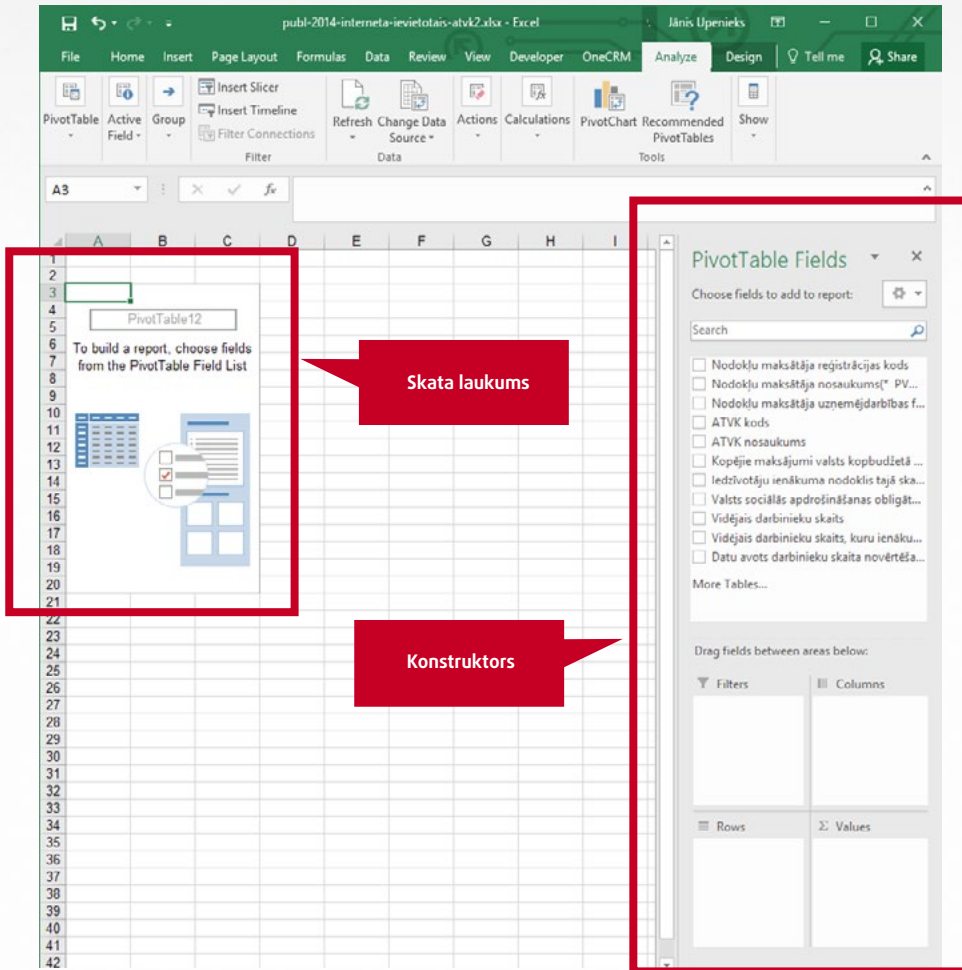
publ-2014-interneta-ievietotais-atvk2.xlsx - Excel Jānis Upenieks

File Home Insert Page Layout Formulas Data Review View Developer OneCRM Analyze Design Tell me Share

PivotTable Active Field Group Insert Slicer Insert Timeline Filter Connections Filter Refresh Change Data Source Data Actions Calculations PivotChart Recommended PivotTables Tools Show

A3

A B C D E F G H I

1 2 3 4 5 6 7 8 9 10 11 12 13 14 15 16 17 18 19 20 21 22 23 24 25 26 27 28 29 30 31 32 33 34 35 36 37 38 39 40 41 42

PivotTable12

To build a report, choose fields from the PivotTable Field List

Skata laukums

Konstruktors

PivotTable Fields

Choose fields to add to report:

Search

Nodokļu maksātāja reģistrācijas kods
Nodokļu maksātāja nosaukums(" PV...
Nodokļu maksātāja uzņēmējdarbības f...
ATVK kods
ATVK nosaukums
Kopējie maksājumi valsts kopbudžetā ...
Iedzīvotāju ienākuma nodoklis tajā ska...
Valsts sociālās apdrošināšanas obligāt...
Vidējais darbinieku skaits
Vidējais darbinieku skaits, kuru ienāku...
Datu avots darbinieku skaita novērtēša...

More Tables...

Drag fields between areas below:

Filters Columns

Rows Σ Values